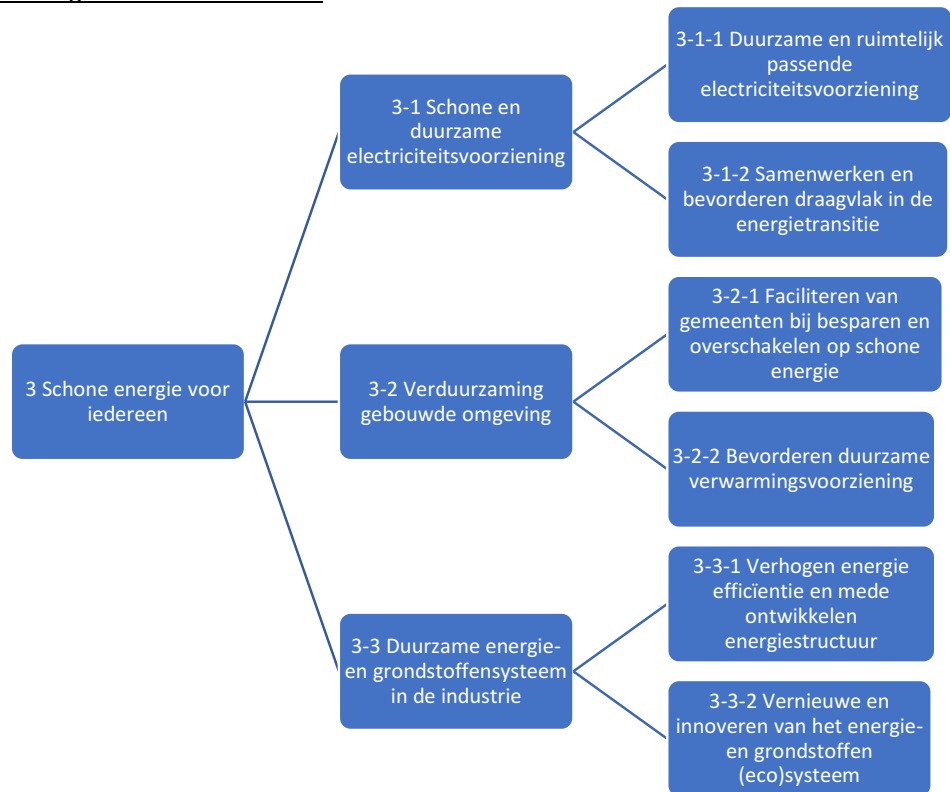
3 Schone energie voor iedereen

3-1 Schone en duurzame electriciteitsvoorziening

3-1-1 Duurzame en ruimtelijk passende electriciteitsvoorziening

3-1-2 Samenwerken en bevorderen draagvlak in de energietransitie

3-2 Verduurzaming gebouwde omgeving

3-2-1 Faciliteren van gemeenten bij besparen en overschakelen op schone energie

3-2-2 Bevorderen duurzame verwarmingsvoorziening

3-3 Duurzame energie- en grondstoffensysteem in de industrie

3-3-1 Verhogen energie efficïentie en mede ontwikkelen energiestructuur

3-3-2 Vernieuwe en innoveren van het energie- en grondstoffen (eco)systeem